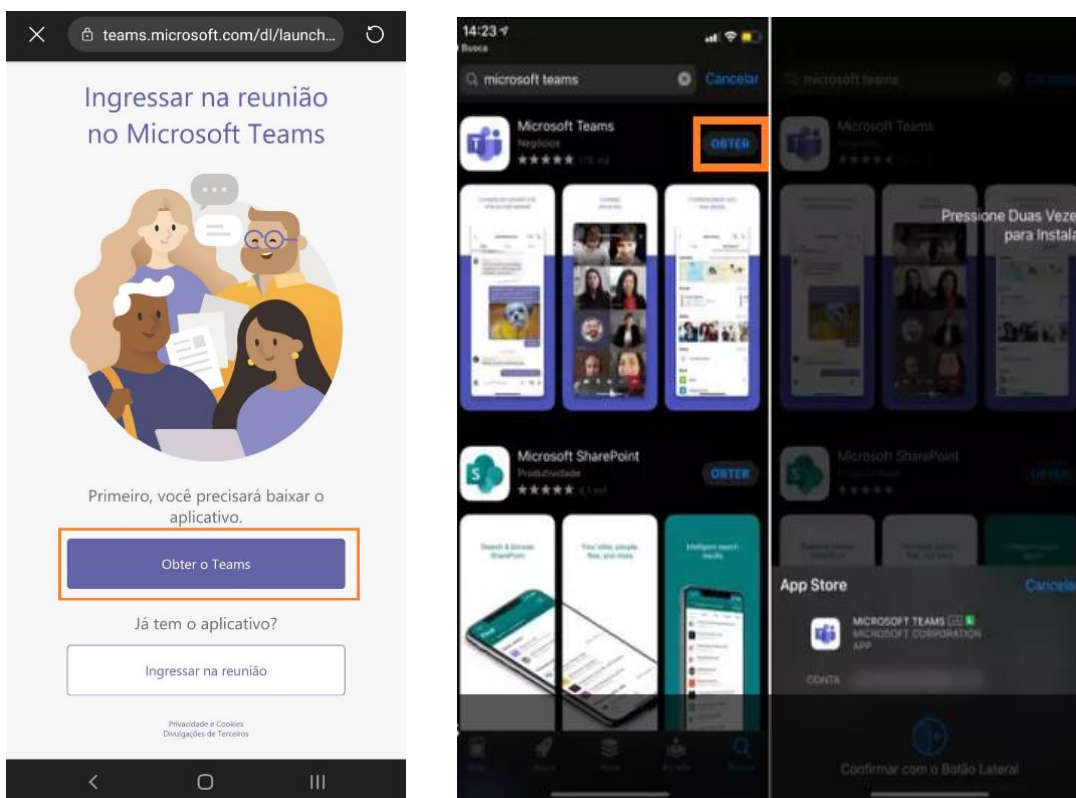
teams.microsoft.com/dl/launch...

Ingressar na reunião no Microsoft Teams

Primeiro, você precisará baixar o aplicativo.

Obter o Teams

Já tem o aplicativo?

Ingressar na reunião

Privacidade e Cookies
Divulgações de Terceiros

14:23
Busca

microsoft teams
Cancelar

Microsoft Teams
Negócios
★★★★★ 178 mil
OBTER

Microsoft SharePoint
Produtividade
★★★★★ 4,1 mil
OBTER

Search & browse SharePoint
Your sites, people, files, your news
Intelligent search results

microsoft teams
Cancelar

Microsoft Teams

Pressione Duas Veze para Instala

Microsoft SharePoint

App Store
Cancela

MICROSOFT TEAMS
MICROSOFT CORPORATION
APP

CONTA

Confirmar com o Botão Lateral